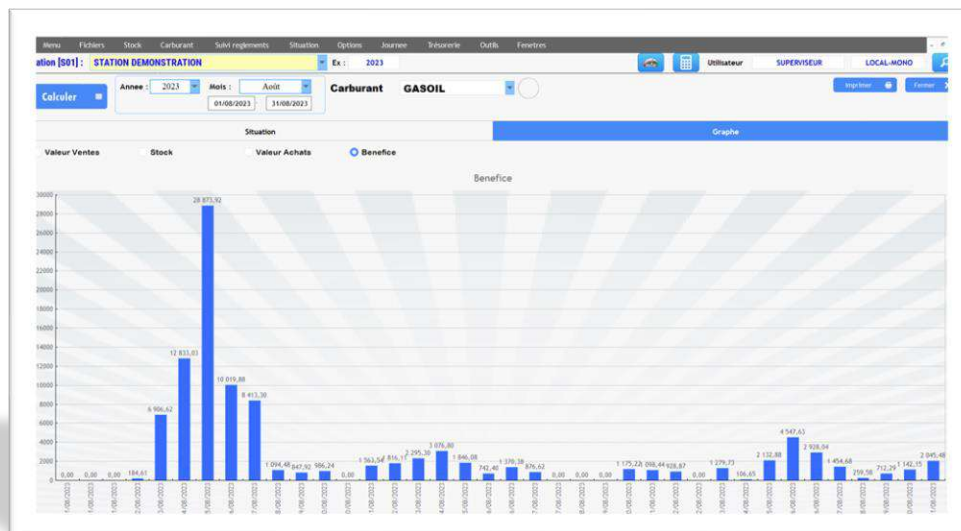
Menu Fichiers Stock Carburant Suivi reglements Situation Options Journee Trésorerie Outils Fenetres

ation [S01] : STATION DEMONSTRATION Ex : 2023 Utilisateur SUPERVISEUR LOCAL-MONO

Calculer

Annee : 2023 Mois : Août 01/08/2023 31/08/2023

Carburant GASOIL

Imprimer Fermer

Situation Graphe

Valeur Ventes Stock Valeur Achats Benefice

Benefice

30000
28000
26000
24000
22000
20000
18000
16000
14000
12000
10000
8000
6000
4000
2000
0

0,00 0,00 0,00 184,61 6 906,62 12 833,83 28 873,92 10 019,88 8 413,30 1 094,48 847,92 986,24 0,00 1 563,54 1 816,17 2 295,30 3 076,80 1 846,08 742,40 1 370,38 876,62 0,00 0,00 0,00 1 175,22 1 098,44 928,87 0,00 1 279,73 106,65 2 132,88 4 547,63 2 928,04 1 454,68 259,58 712,29 1 142,15 2 045,48